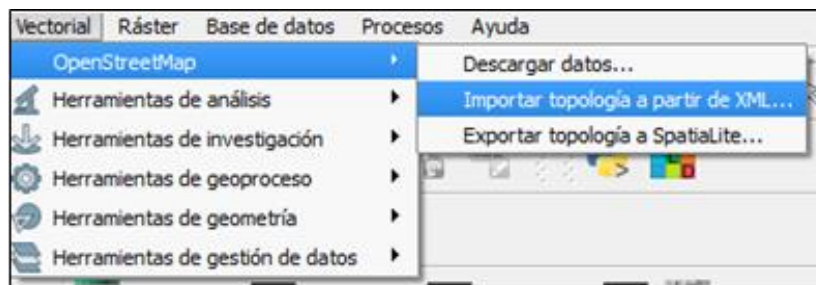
Vectorial Ráster Base de datos Procesos Ayuda

OpenStreetMap
Herramientas de análisis
Herramientas de investigación
Herramientas de geoproceso
Herramientas de geometría
Herramientas de gestión de datos

Descargar datos...
Importar topología a partir de XML...
Exportar topología a SpatiaLite...